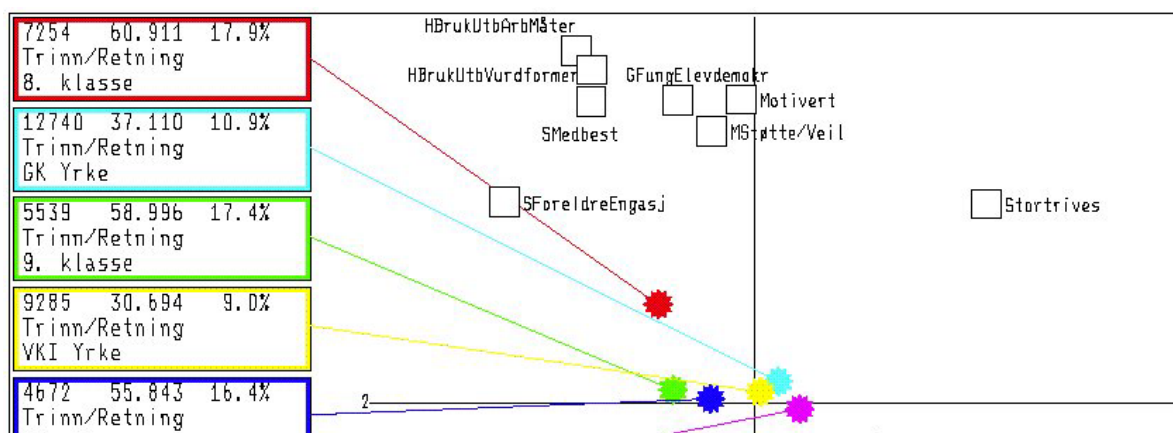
7254 60.911 17.9%
Trinn/Retning
8. klasse

12740 37.110 10.9%
Trinn/Retning
GK Yrke

5539 58.996 17.4%
Trinn/Retning
9. klasse

9285 30.694 9.0%
Trinn/Retning
VKI Yrke

4672 55.843 16.4%
Trinn/Retning

HBrukUtbArbMåter
HBrukUtbVurdformer
GFungElevdemokr
Motivert
SMedbest
MStøtte/Veil
SForeldreEngasj
Stortrives
2